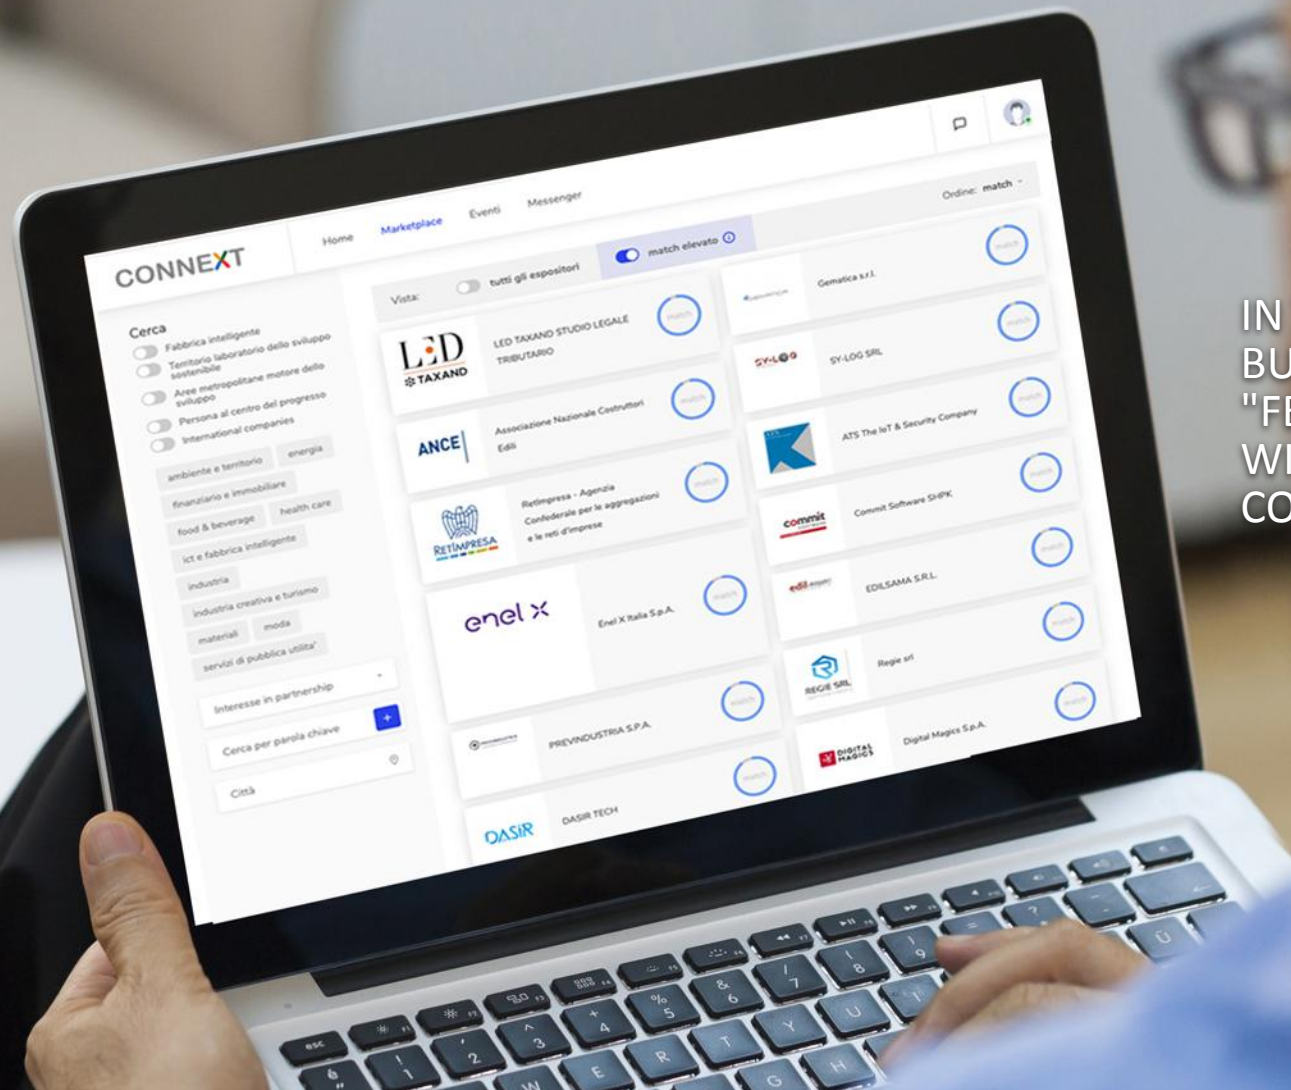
CONNEXT

Home Marketplace Eventi Messenger

Ordine: match

Cerca
Fabbrica intelligente
Territorio laboratorio dello sviluppo sostenibile
Aree metropolitane motore dello sviluppo
Persona al centro del progresso
International companies

ambiente e territorio
energia
finanziario e immobiliare
food & beverage
health care
ict e fabbrica intelligente
industria
industria creativa e turismo
materiali
moda
servizi di pubblica utilita'

Interesse in partnership
Cerca per parola chiave
+
Città

Vista: tutti gli espositori
match elevato

LED TAXAND
LED TAXAND STUDIO LEGALE TRIBUTARIO
match

ANCE
Associazione Nazionale Costruttori Edili
match

RETIMPRESA
Retimpresa - Agenzia Confederale per le aggregazioni e le reti d'imprese
match

enel x
Enel X Italia S.p.A.
match

PREVINDUSTRIA S.P.A.
match

DASIR
DASIR TECH
match

Gematica s.r.l.
match

SY-LOG
SY-LOG SRL
match

ATS The IoT & Security Company
match

commit
Commit Software SHPK
match

edil
EDILSAMA S.R.L.
match

REGIE SRL
Regie srl
match

DIGITAL MAGICS
Digital Magics S.p.A.
match

IN
BU
"FE
WI
CO